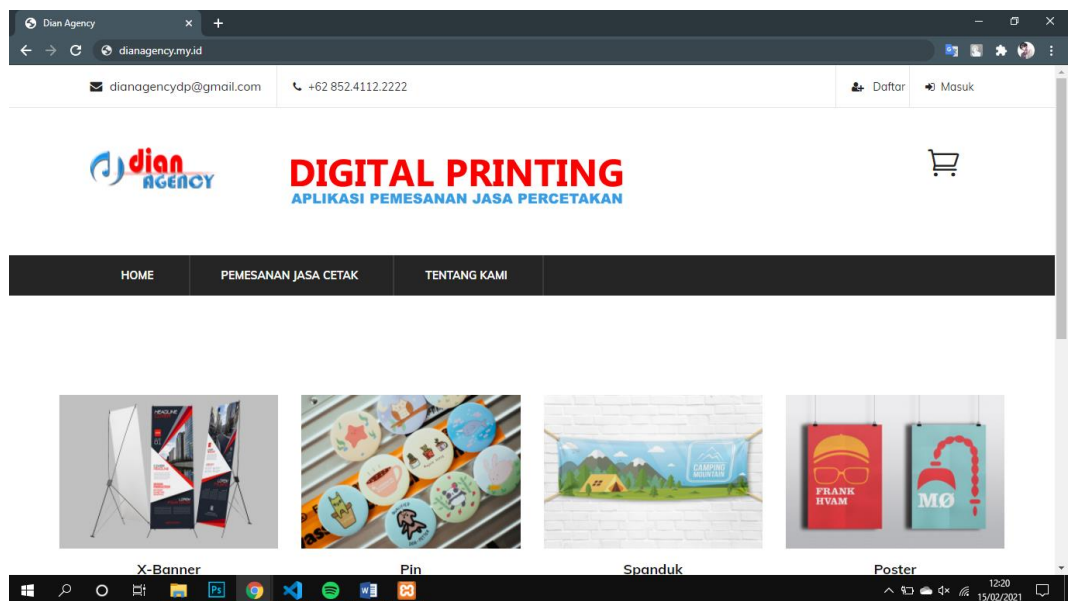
Dian Agency

dianagency.my.id

dianagencydp@gmail.com

+62 852.4112.2222

Daftar

Masuk

dian AGENCY

DIGITAL PRINTING

APLIKASI PEMESANAN JASA PERCETAKAN

HOME

PEMESANAN JASA CETAK

TENTANG KAMI

HEADLINE

CAMPING MOUNTAIN

FRANK HVAM

MØ

X-Banner

Pin

Spanduk

Poster

12:20

15/02/2021